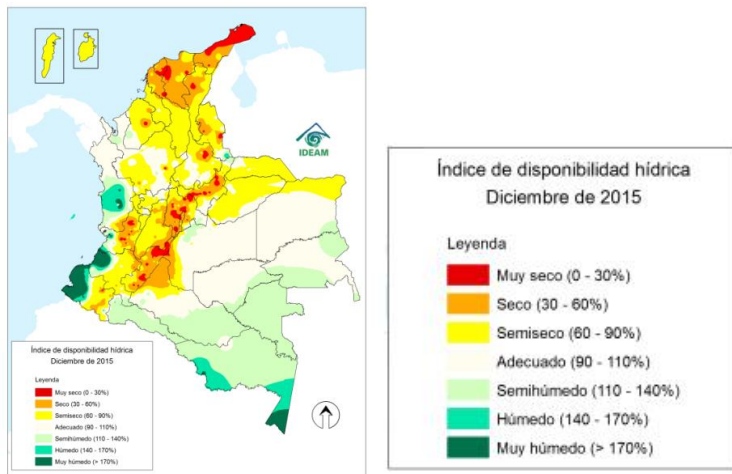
IDEAM

Índice de disponibilidad hídrica
Diciembre de 2015

Leyenda
Muy seco (0 - 30%)
Seco (30 - 60%)
Semiseco (60 - 90%)
Adecuado (90 - 110%)
Semihúmedo (110 - 140%)
Húmedo (140 - 170%)
Muy húmedo (> 170%)

Índice de disponibilidad hídrica
Diciembre de 2015

Leyenda
Muy seco (0 - 30%)
Seco (30 - 60%)
Semiseco (60 - 90%)
Adecuado (90 - 110%)
Semihúmedo (110 - 140%)
Húmedo (140 - 170%)
Muy húmedo (> 170%)